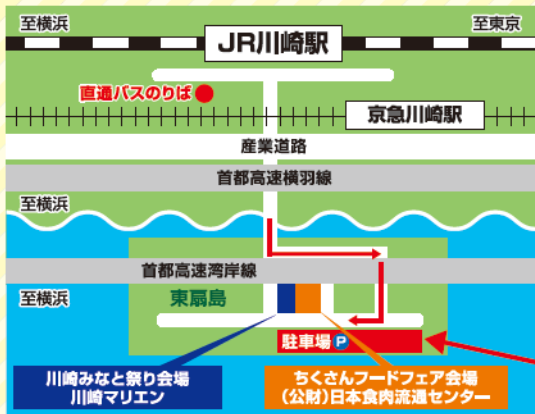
至横浜

至東京

JR川崎駅

直通バスのりば

京急川崎駅

産業道路

首都高速横羽線

至横浜

首都高速湾岸線

至横浜

東扇島

駐車場 P

川崎みなと祭り会場
川崎マリエン

ちくさんフードフェア会場
(公財)日本食肉流通センター